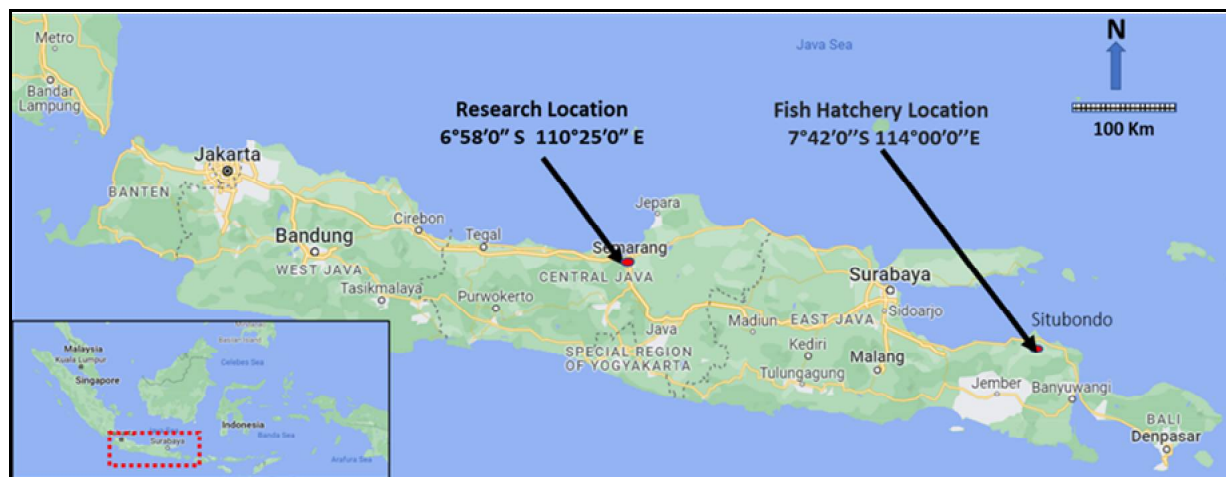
Metro
Bandar Lampung
Java Sea
N
100 Km
Research Location
6°58'0" S 110°25'0" E
Fish Hatchery Location
7°42'0''S 114°00'0''E
Jakarta
BANTEN
Cirebon
Tegal
Jepara
Bandung
WEST JAVA
Semarang
CENTRAL JAVA
Surabaya
Tasikmalaya
Purwokerto
Sidoarjo
Situbondo
Java
Madiun
EAST JAVA
Kediri
Malang
SPECIAL REGION OF YOGYAKARTA
Tulungagung
Jember
Banyuwangi
BALI
Denpasar
Malaysia
Kuala Lumpur
Singapore
Celebes Sea
Indonesia
Banda Sea
Surabaya
Arafura Sea